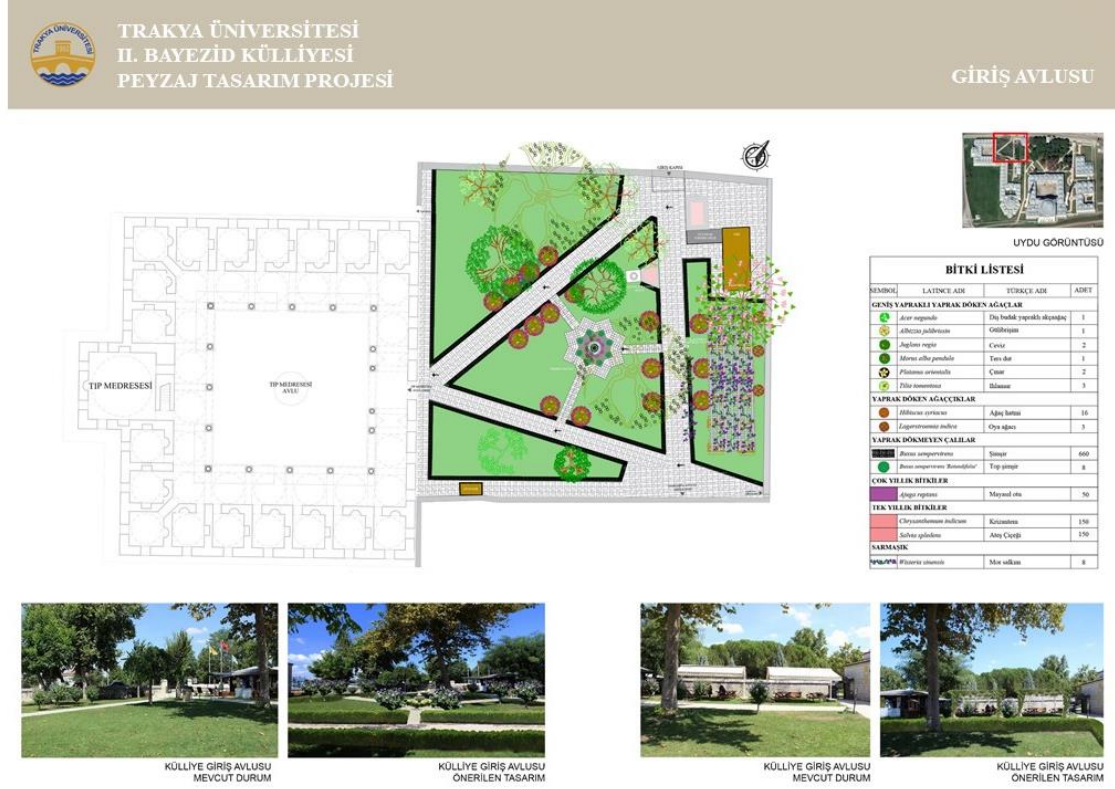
TRAKYA ÜNİVERSİTESİ
II. BAYEZİD KÜLLİYESİ
PEYZAJ TASARIM PROJESİ

GİRİŞ AVLUSU

GİRİŞ KAPISI

TIP MEDRESESİ

TIP MEDRESESİ AVLU

UYDU GÖRÜNTÜSÜ

BİTKİ LİSTESİ

| SEMBOL | LATİNCE ADI | TÜRKÇE ADI | ADET |
|---|---|---|---|
| GENİŞ YAPRAKLI YAPRAK DÖKEN AĞAÇLAR | | | |
| | Acer negundo | Dişbudak yapraklı akçaağaç | 1 |
| | Albizzia julibrissin | Gülibrişim | 1 |
| | Juglans regia | Ceviz | 2 |
| | Morus alba pendula | Ters dut | 1 |
| | Platanus orientalis | Çınar | 2 |
| | Tilia tomentosa | Ihlamur | 3 |
| YAPRAK DÖKEN AĞAÇÇIKLAR | | | |
| | Hibiscus syriacus | Ağaç hatmi | 16 |
| | Lagerstroemia indica | Oya ağacı | 3 |
| YAPRAK DÖKMEYEN ÇALILAR | | | |
| | Buxus sempervirens | Şimşir | 660 |
| | Buxus sempervirens 'Rotundifolia' | Top şimşir | 8 |
| ÇOK YILLIK BİTKİLER | | | |
| | Ajuga reptans | Mayasıl otu | 50 |
| TEK YILLIK BİTKİLER | | | |
| | Chrysanthemum indicum | Krizantem | 150 |
| | Salvia splendens | Ateş Çiçeği | 150 |
| SARMAŞIK | | | |
| | Wisteria sinensis | Mor salkım | 8 |

KÜLLİYE GİRİŞ AVLUSU
MEVCUT DURUM

KÜLLİYE GİRİŞ AVLUSU
ÖNERİLEN TASARIM

KÜLLİYE GİRİŞ AVLUSU
MEVCUT DURUM

KÜLLİYE GİRİŞ AVLUSU
ÖNERİLEN TASARIM